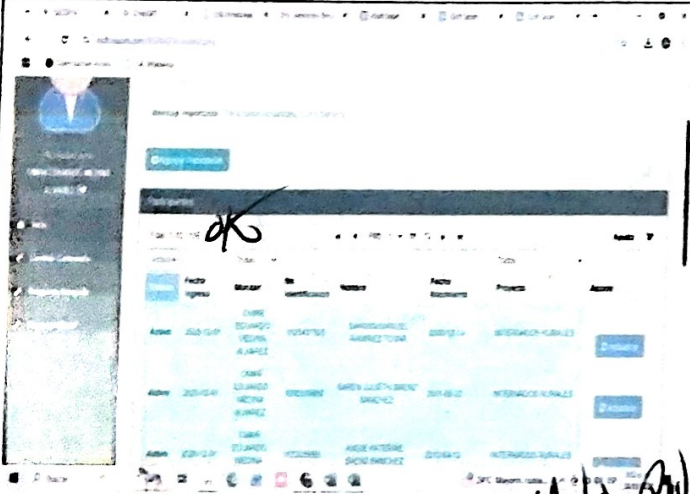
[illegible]

Agregar Vacunación

Participantes

OK

Activo

Fecha ingreso

Monitor

No. identificación

Nombre

Fecha Nacimiento

Proyecto

Acción

Activo

CAMILO EDUARDO MEDINA ALVAREZ

INTERNADOS RURALES

Evaluar

Activo

CAMILO EDUARDO MEDINA ALVAREZ

KAREN JULIETH BRICEÑO SANCHEZ

INTERNADOS RURALES

Evaluar

Activo

CAMILO EDUARDO MEDINA

INTERNADOS RURALES